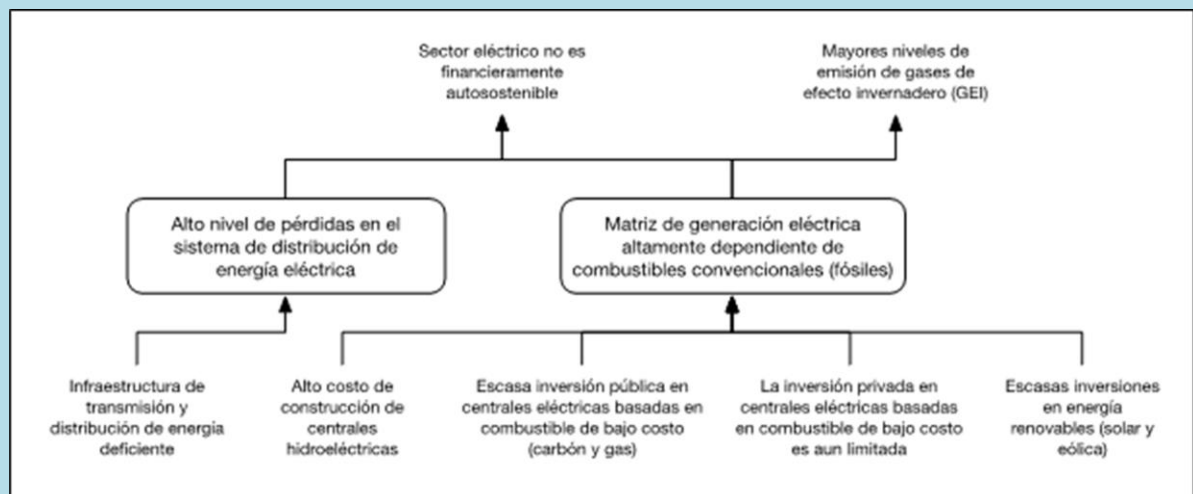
Sector eléctrico no es financieramente autosostenible

Mayores niveles de emisión de gases de efecto invernadero (GEI)

Alto nivel de pérdidas en el sistema de distribución de energía eléctrica

Matriz de generación eléctrica altamente dependiente de combustibles convencionales (fósiles)

Infraestructura de transmisión y distribución de energía deficiente

Alto costo de construcción de centrales hidroeléctricas

Escasa inversión pública en centrales eléctricas basadas en combustible de bajo costo (carbón y gas)

La inversión privada en centrales eléctricas basadas en combustible de bajo costo es aun limitada

Escasas inversiones en energía renovables (solar y eólica)